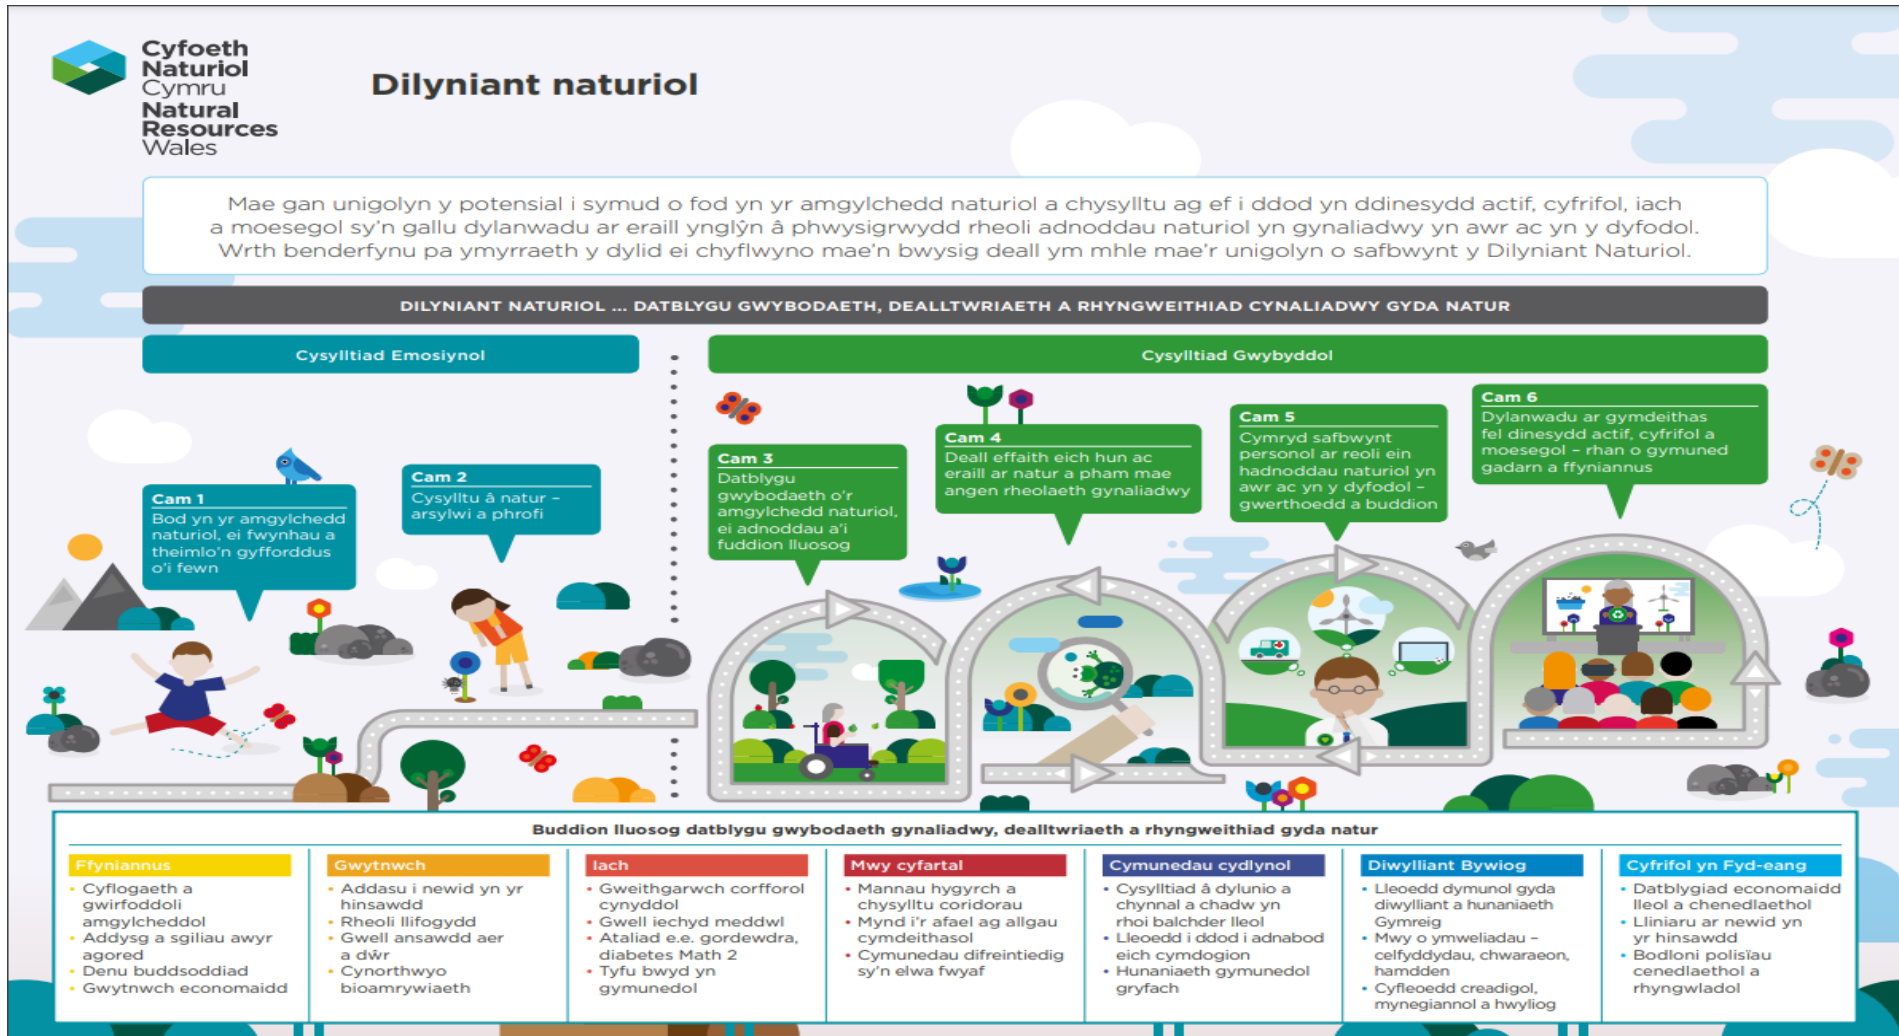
Cyfoeth Naturiol Cymru
Natural Resources Wales

Dilyniant naturiol

Mae gan unigolyn y potensial i symud o fod yn yr amgylchedd naturiol a chysylltu ag ef i ddod yn ddinesydd actif, cyfrifol, iach a moesegol sy'n gallu dylanwadu ar eraill ynglŷn â phwysigrwydd rheoli adnoddau naturiol yn gynaliadwy yn awr ac yn y dyfodol. Wrth benderfynu pa ymyrraeth y dylid ei chyflwyno mae'n bwysig deall ym mhle mae'r unigolyn o safbwynt y Dilyniant Naturiol.

DILYNIANT NATURIOL ... DATBLYGU GWYBODAETH, DEALLTWRIAETH A RHYNGWEITHIAD CYNALIADWY GYDA NATUR

Cysylltiad Emosiynol

Cysylltiad Gwybyddol

Cam 1
Bod yn yr amgylchedd naturiol, ei fwynhau a theimlo'n gyfforddus o'i fewn

Cam 2
Cysylltu â natur – arsylwi a phrofi

Cam 3
Datblygu gwybodaeth o'r amgylchedd naturiol, ei adnoddau a'i fuddion lluosog

Cam 4
Deall effaith eich hun ac eraill ar natur a pham mae angen rheolaeth gynaliadwy

Cam 5
Cymryd safbwynt personol ar reoli ein hadnoddau naturiol yn awr ac yn y dyfodol – gwerthoedd a buddion

Cam 6
Dylanwadu ar gymdeithas fel dinesydd actif, cyfrifol a moesegol – rhan o gymuned gadarn a ffyniannus

Buddion lluosog datblygu gwybodaeth gynaliadwy, dealltwriaeth a rhyngweithiad gyda natur

| Ffyniannus | Gwytnwch | Iach | Mwy cyfartal | Cymunedau cydlynol | Diwylliant Bywiog | Cyfrifol yn Fyd-eang |
|---|---|---|---|---|---|---|
| • Cyflogaeth a gwirfoddoli amgylcheddol • Addysg a sgiliau awyr agored • Denu buddsoddiad • Gwytnwch economaidd | • Addasu i newid yn yr hinsawdd • Rheoli llifogydd • Gwell ansawdd aer a dŵr • Cynorthwyo bioamrywiaeth | • Gweithgarwch corfforol cynyddol • Gwell iechyd meddwl • Ataliad e.e. gordewdra, diabetes Math 2 • Tyfu bwyd yn gymunedol | • Mannau hygyrch a chysylltu coridorau • Mynd i'r afael ag allgau cymdeithasol • Cymunedau difreintiedig sy'n elwa fwyaf | • Cysylltiad â dylunio a chynnal a chadw yn rhoi balchder lleol • Lleoedd i ddod i adnabod eich cymdogion • Hunaniaeth gymunedol gryfach | • Lleoedd dymunol gyda diwylliant a hunaniaeth Gymreig • Mwy o ymweliadau – celfyddydau, chwaraeon, hamdden • Cyfleoedd creadigol, mynegiannol a hwyliog | • Datblygiad economaidd lleol a chenedlaethol • Lliniaru ar newid yn yr hinsawdd • Bodloni polisïau cenedlaethol a rhyngwladol |